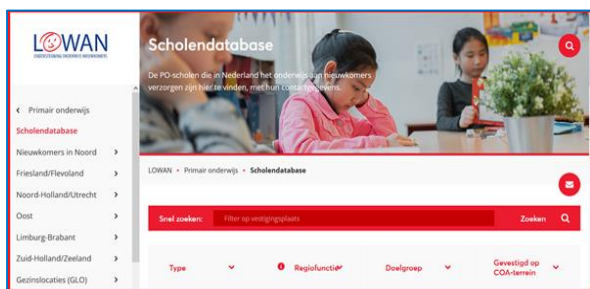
LOWAN
ONDERSTEUNING ONDERWIJS NIEUWKOMERS

Scholendatabase

De PO-scholen die in Nederland het onderwijs aan nieuwkomers verzorgen zijn hier te vinden, met hun contactgegevens.

< Primair onderwijs
Scholendatabase
Nieuwkomers in Noord >
Friesland/Flevoland >
Noord-Holland/Utrecht >
Oost >
Limburg-Brabant >
Zuid-Holland/Zeeland >
Gezinslocaties (GLO) >

LOWAN • Primair onderwijs • Scholendatabase

Snel zoeken: Filter op vestigingsplaats Zoeken

Type
Regiofunctie
Doelgroep
Gevestigd op COA-terrein